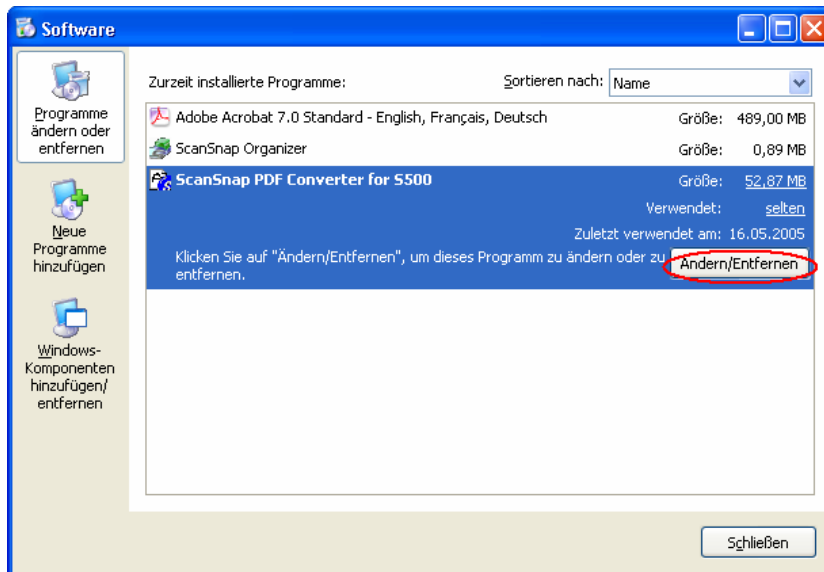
Software

Programme ändern oder entfernen

Neue Programme hinzufügen

Windows-Komponenten hinzufügen/ entfernen

Zurzeit installierte Programme:

Sortieren nach: Name

Adobe Acrobat 7.0 Standard - English, Français, Deutsch Größe: 489,00 MB

ScanSnap Organizer Größe: 0,89 MB

ScanSnap PDF Converter for S500 Größe: 52,87 MB

Verwendet: selten

Zuletzt verwendet am: 16.05.2005

Klicken Sie auf "Ändern/Entfernen", um dieses Programm zu ändern oder zu entfernen.

Ändern/Entfernen

Schließen